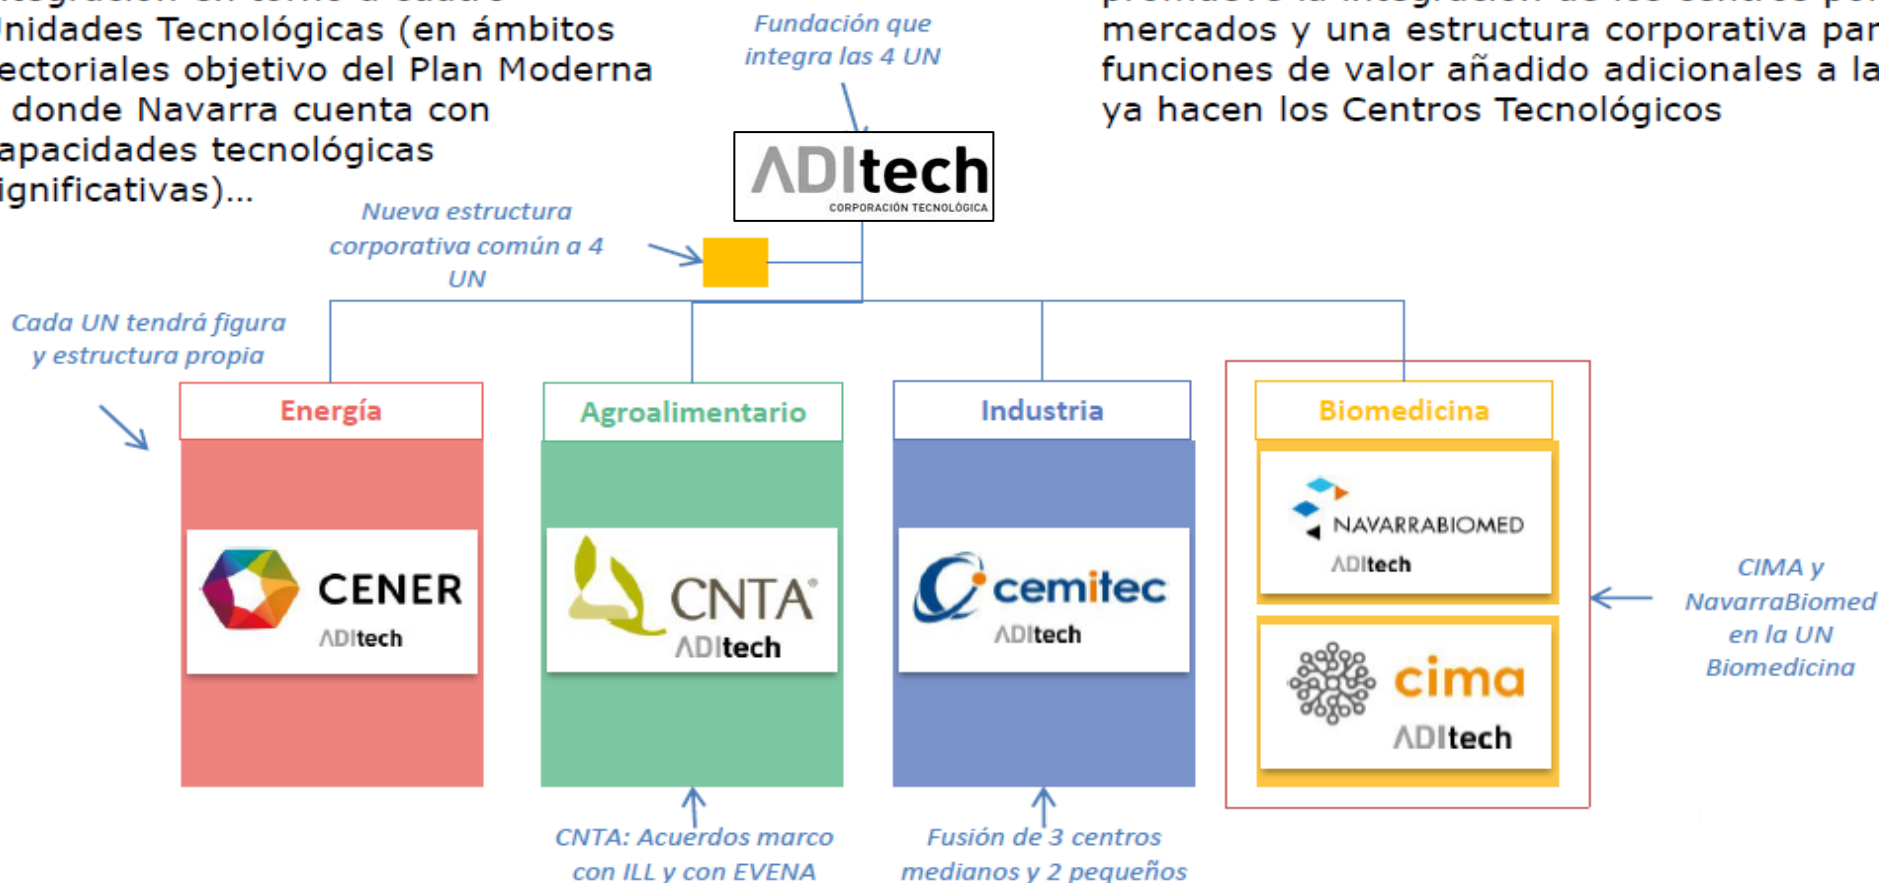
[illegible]
nidades Tecnológicas (en ámbitos ectoriales objetivo del Plan Moderna donde Navarra cuenta con apacidades tecnológicas ignificativas)...

Fundación que integra las 4 UN

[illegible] mercados y una estructura corporativa par funciones de valor añadido adicionales a la ya hacen los Centros Tecnológicos

ADItech
CORPORACIÓN TECNOLÓGICA

Nueva estructura corporativa común a 4 UN

Cada UN tendrá figura y estructura propia

Energía

CENER
ADItech

Agroalimentario

CNTA
ADItech

Industria

cemitec
ADItech

Biomedicina

NAVARRABIOMED
ADItech

cima
ADItech

CIMA y NavarraBiomed en la UN Biomedicina

CNTA: Acuerdos marco con ILL y con EVENA

Fusión de 3 centros medianos y 2 pequeños